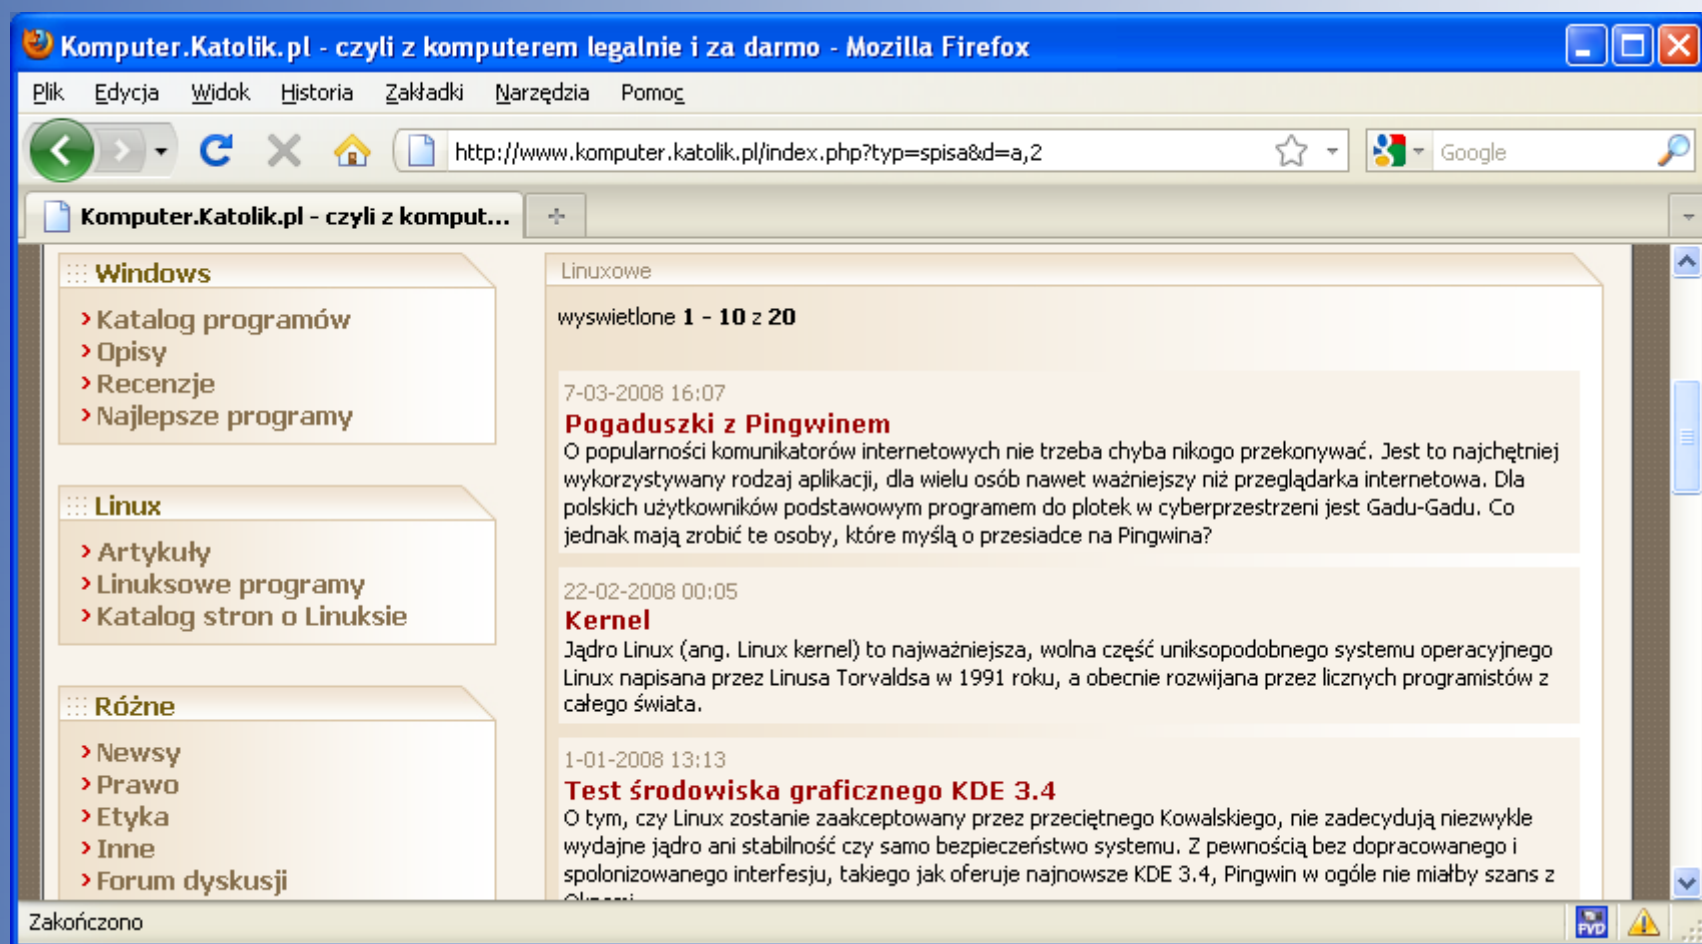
Komputer.Katolik.pl - czyli z komputerem legalnie i za darmo - Mozilla Firefox

Plik Edycja Widok Historia Zakładki Narzędzia Pomoc

http://www.komputer.katolik.pl/index.php?typ=spisa&d=a,2

Google

Komputer.Katolik.pl - czyli z komput...

Windows
› Katalog programów
› Opisy
› Recenzje
› Najlepsze programy

Linux
› Artykuły
› Linuksowe programy
› Katalog stron o Linuksie

Różne
› Newsy
› Prawo
› Etyka
› Inne
› Forum dyskusji

Linuxowe

wyswietlone **1 - 10** z **20**

7-03-2008 16:07
Pogaduszki z Pingwinem
O popularności komunikatorów internetowych nie trzeba chyba nikogo przekonywać. Jest to najchętniej wykorzystywany rodzaj aplikacji, dla wielu osób nawet ważniejszy niż przeglądarka internetowa. Dla polskich użytkowników podstawowym programem do plotek w cyberprzestrzeni jest Gadu-Gadu. Co jednak mają zrobić te osoby, które myślą o przesiadce na Pingwina?

22-02-2008 00:05
Kernel
Jądro Linux (ang. Linux kernel) to najważniejsza, wolna część uniksopodobnego systemu operacyjnego Linux napisana przez Linusa Torvaldsa w 1991 roku, a obecnie rozwijana przez licznych programistów z całego świata.

1-01-2008 13:13
Test środowiska graficznego KDE 3.4
O tym, czy Linux zostanie zaakceptowany przez przeciętnego Kowalskiego, nie zadecydują niezwykle wydajne jądro ani stabilność czy samo bezpieczeństwo systemu. Z pewnością bez dopracowanego i spolonizowanego interfesju, takiego jak oferuje najnowsze KDE 3.4, Pingwin w ogóle nie miałby szans z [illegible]

Zakończono